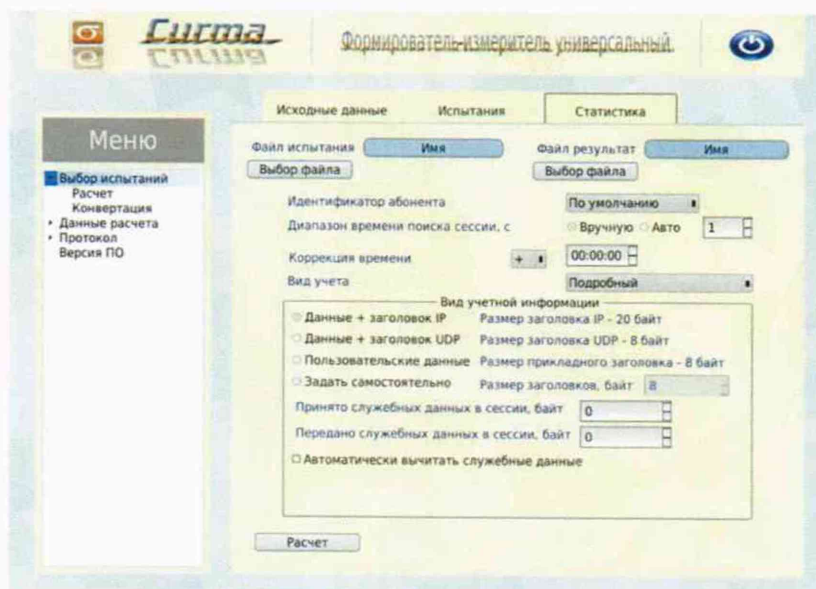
Сигма

Формирователь-измеритель универсальный

Исходные данные | Испытания | Статистика

Меню

Выбор испытаний
Расчет
Конвертация
Данные расчета
Протокол
Версия ПО

Файл испытания Имя
Выбор файла
Файл результат Имя
Выбор файла

Идентификатор абонента По умолчанию
Диапазон времени поиска сессии, с Вручную Авто 1
Коррекция времени + 00:00:00
Вид учета Подробный

Вид учетной информации
Данные + заголовок IP Размер заголовка IP - 20 байт
Данные + заголовок UDP Размер заголовка UDP - 8 байт
Пользовательские данные Размер прикладного заголовка - 8 байт
Задать самостоятельно Размер заголовков, байт 8
Принято служебных данных в сессии, байт 0
Передано служебных данных в сессии, байт 0
Автоматически вычитать служебные данные

Расчет